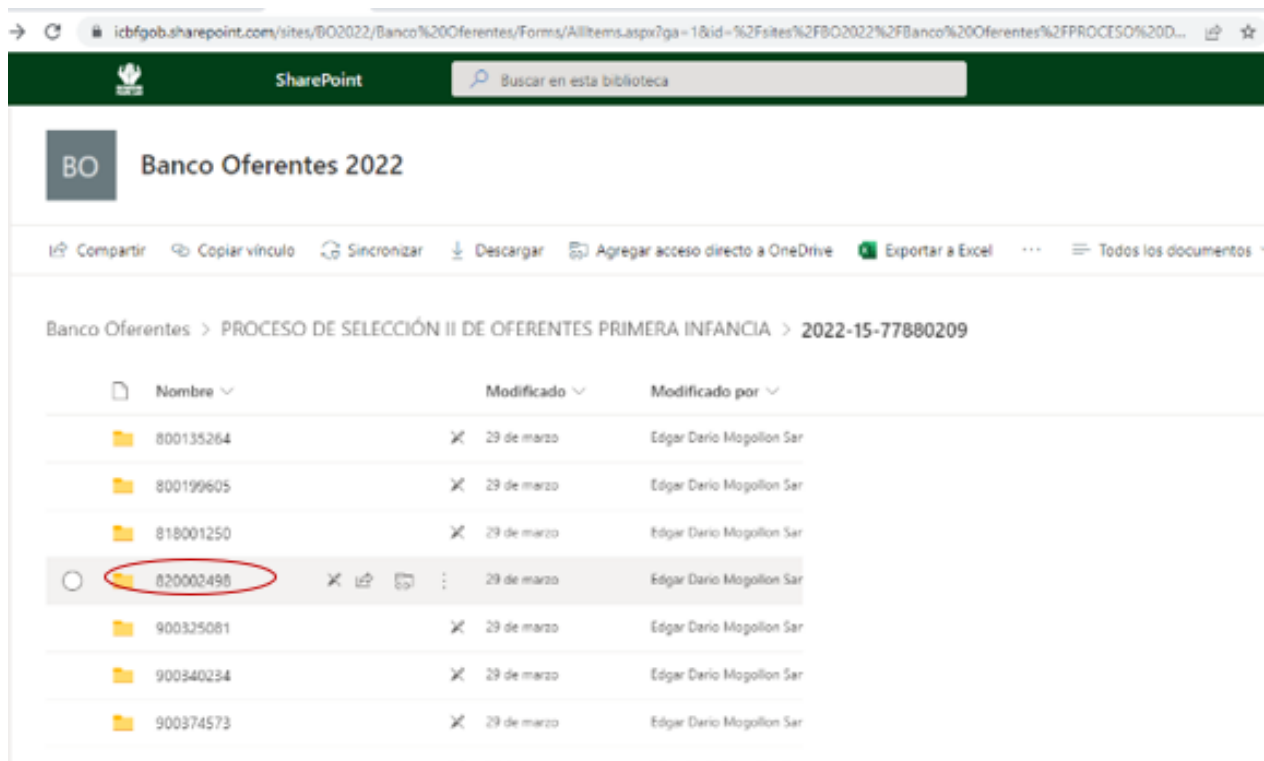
icbfgob.sharepoint.com/sites/BO2022/Banco%20Oferentes/Forms/AllItems.aspx?ga=1&id=%2Fsites%2FBO2022%2FBanco%20Oferentes%2FPROCESO%20D...

SharePoint

Buscar en esta biblioteca

BO

Banco Oferentes 2022

Compartir  Copiar vínculo  Sincronizar  Descargar  Agregar acceso directo a OneDrive  Exportar a Excel  ···  Todos los documentos

Banco Oferentes > PROCESO DE SELECCIÓN II DE OFERENTES PRIMERA INFANCIA > 2022-15-77880209

| Nombre | Modificado | Modificado por |
|---|---|---|
| 800135264 | 29 de marzo | Edgar Dario Mogollon Sar |
| 800199605 | 29 de marzo | Edgar Dario Mogollon Sar |
| 818001250 | 29 de marzo | Edgar Dario Mogollon Sar |
| 820002498 | 29 de marzo | Edgar Dario Mogollon Sar |
| 900325081 | 29 de marzo | Edgar Dario Mogollon Sar |
| 900340234 | 29 de marzo | Edgar Dario Mogollon Sar |
| 900374573 | 29 de marzo | Edgar Dario Mogollon Sar |